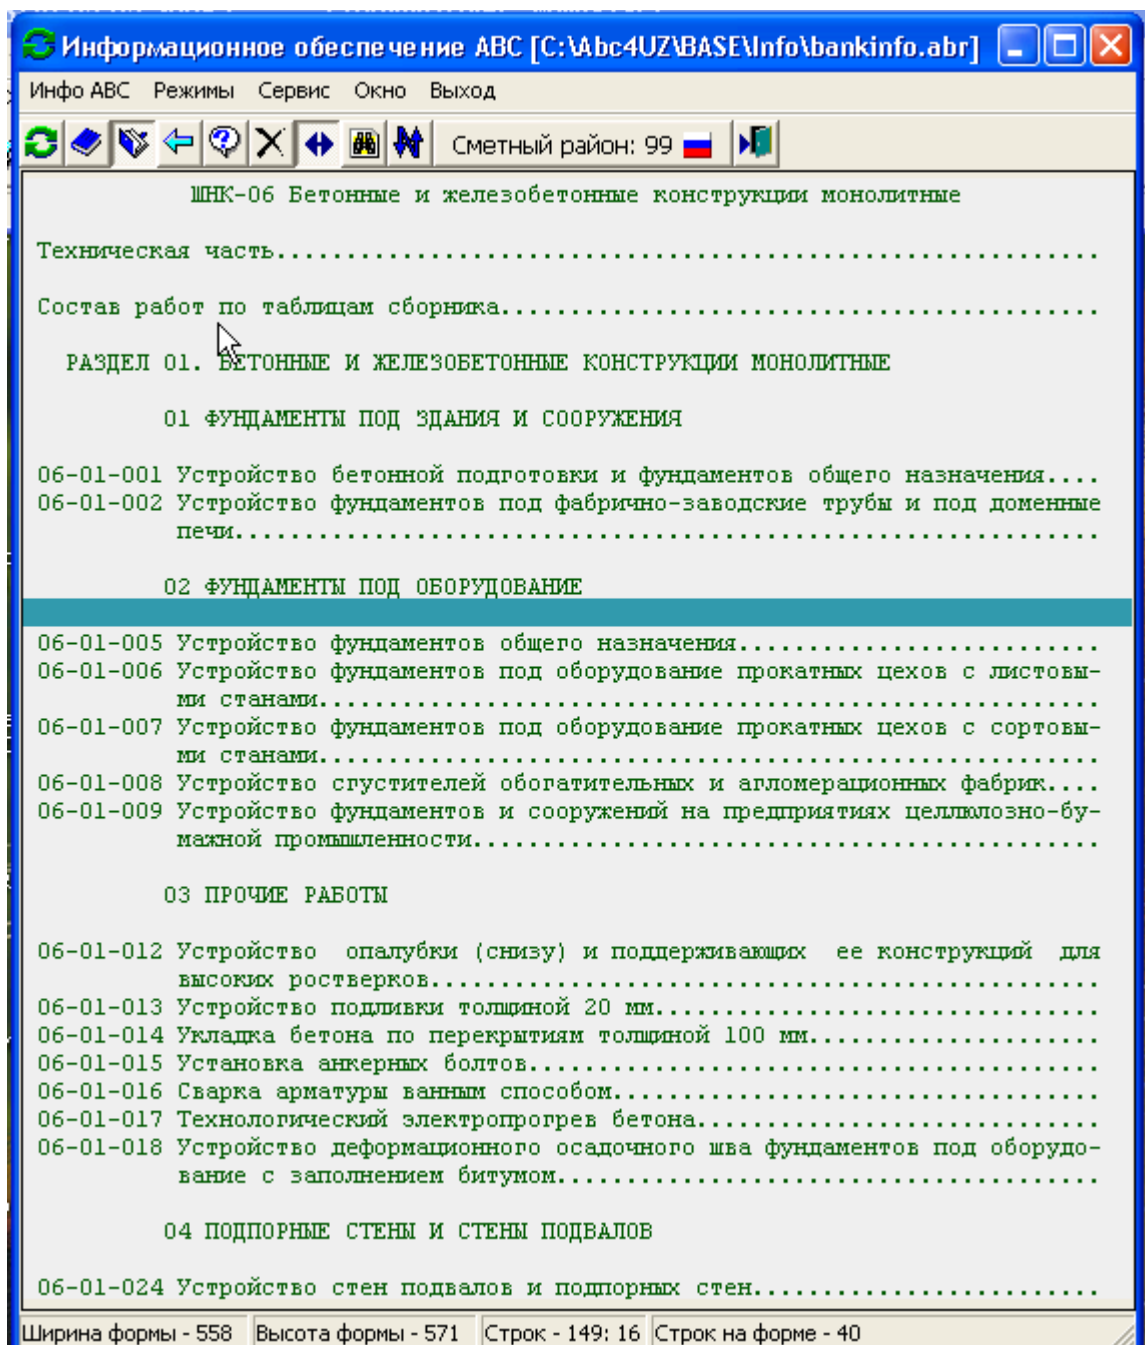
Информационное обеспечение АВС [C:\Abc4UZ\BASE\Info\bankinfo.abr]

Инфо АВС Режимы Сервис Окно Выход

Сметный район: 99

ШНК-06 Бетонные и железобетонные конструкции монолитные

Техническая часть.......................................................

Состав работ по таблицам сборника.......................................

РАЗДЕЛ 01. БЕТОННЫЕ И ЖЕЛЕЗОБЕТОННЫЕ КОНСТРУКЦИИ МОНОЛИТНЫЕ

01 ФУНДАМЕНТЫ ПОД ЗДАНИЯ И СООРУЖЕНИЯ

06-01-001 Устройство бетонной подготовки и фундаментов общего назначения....
06-01-002 Устройство фундаментов под фабрично-заводские трубы и под доменные печи.....................................................

02 ФУНДАМЕНТЫ ПОД ОБОРУДОВАНИЕ

06-01-005 Устройство фундаментов общего назначения.......................
06-01-006 Устройство фундаментов под оборудование прокатных цехов с листовыми станами.................................................
06-01-007 Устройство фундаментов под оборудование прокатных цехов с сортовыми станами.................................................
06-01-008 Устройство сгустителей обогатительных и агломерационных фабрик....
06-01-009 Устройство фундаментов и сооружений на предприятиях целлюлозно-бумажной промышленности.........................................

03 ПРОЧИЕ РАБОТЫ

06-01-012 Устройство опалубки (снизу) и поддерживающих ее конструкций для высоких ростверков...........................................
06-01-013 Устройство подливки толщиной 20 мм.............................
06-01-014 Укладка бетона по перекрытиям толщиной 100 мм..................
06-01-015 Установка анкерных болтов......................................
06-01-016 Сварка арматуры ванным способом................................
06-01-017 Технологический электропрогрев бетона..........................
06-01-018 Устройство деформационного осадочного шва фундаментов под оборудование с заполнением битумом...............................

04 ПОДПОРНЫЕ СТЕНЫ И СТЕНЫ ПОДВАЛОВ

06-01-024 Устройство стен подвалов и подпорных стен......................

Ширина формы - 558 | Высота формы - 571 | Строк - 149: 16 | Строк на форме - 40